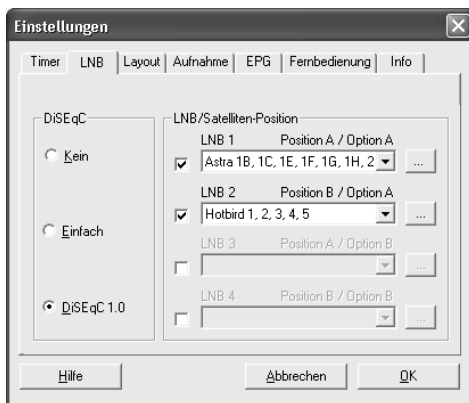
Einstellungen

Timer | LNB | Layout | Aufnahme | EPG | Fernbedienung | Info

DiSEqC

Kein

Einfach

DiSEqC 1.0

LNB/Satelliten-Position

LNB 1 Position A / Option A

Astra 1B, 1C, 1E, 1F, 1G, 1H, 2

...

LNB 2 Position B / Option A

Hotbird 1, 2, 3, 4, 5

...

LNB 3 Position A / Option B

...

LNB 4 Position B / Option B

...

Hilfe

Abbrechen

OK